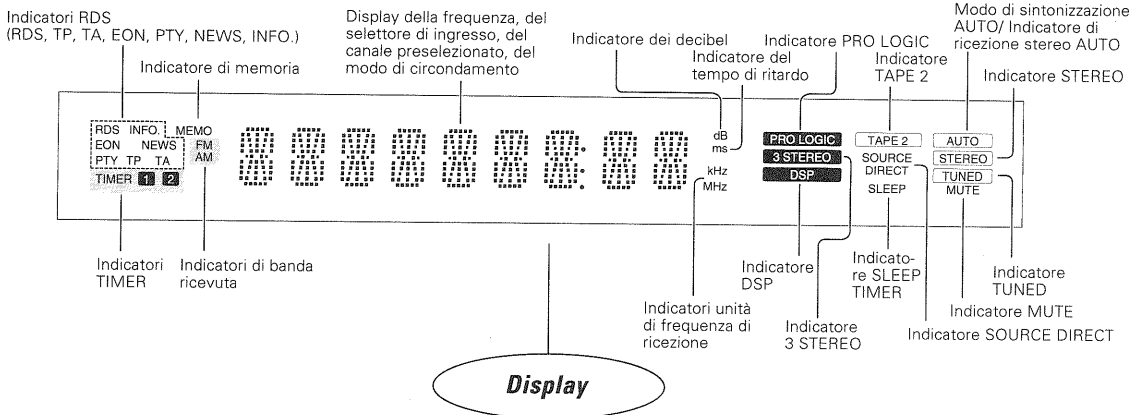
Indicatori RDS (RDS, TP, TA, EON, PTY, NEWS, INFO.)

Indicatore di memoria

Display della frequenza, del selettore di ingresso, del canale preselezionato, del modo di circondamento

Indicatore dei decibel

Indicatore del tempo di ritardo

Indicatore PRO LOGIC

Indicatore TAPE 2

Modo di sintonizzazione AUTO/ Indicatore di ricezione stereo AUTO

Indicatore STEREO

RDS INFO. EON NEWS PTY TP TA

MEMO FM AM

TIMER 1 2

dB ms

kHz MHz

PRO LOGIC

3 STEREO

DSP

TAPE 2

SOURCE DIRECT

SLEEP

AUTO

STEREO

TUNED

MUTE

Indicatori TIMER

Indicatori di banda ricevuta

Indicatori unità di frequenza di ricezione

Indicatore DSP

Indicatore 3 STEREO

Indicatore SLEEP TIMER

Indicatore TUNED

Indicatore MUTE

Indicatore SOURCE DIRECT

Display